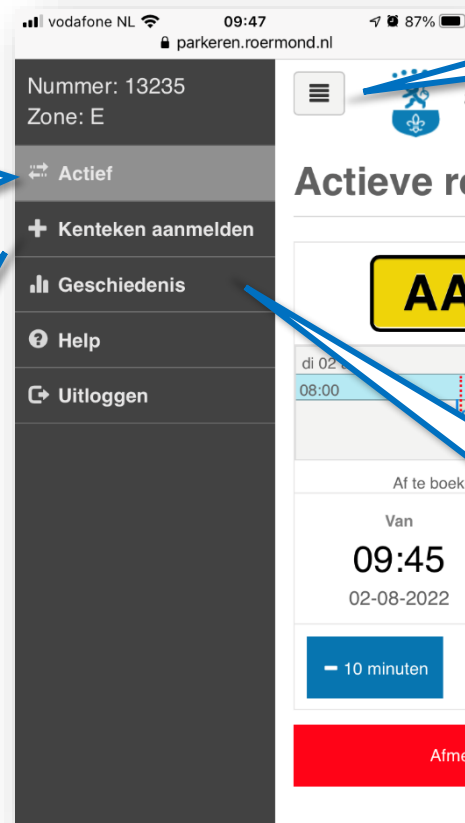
vodafone NL 09:47 87%
parkeren.roermond.nl

Nummer: 13235
Zone: E

Actief

Kenteken aanmelden

Geschiedenis

Help

Uitloggen

Actieve re

AA

di 02

08:00

Af te boek

Van

09:45

02-08-2022

− 10 minuten

Afme